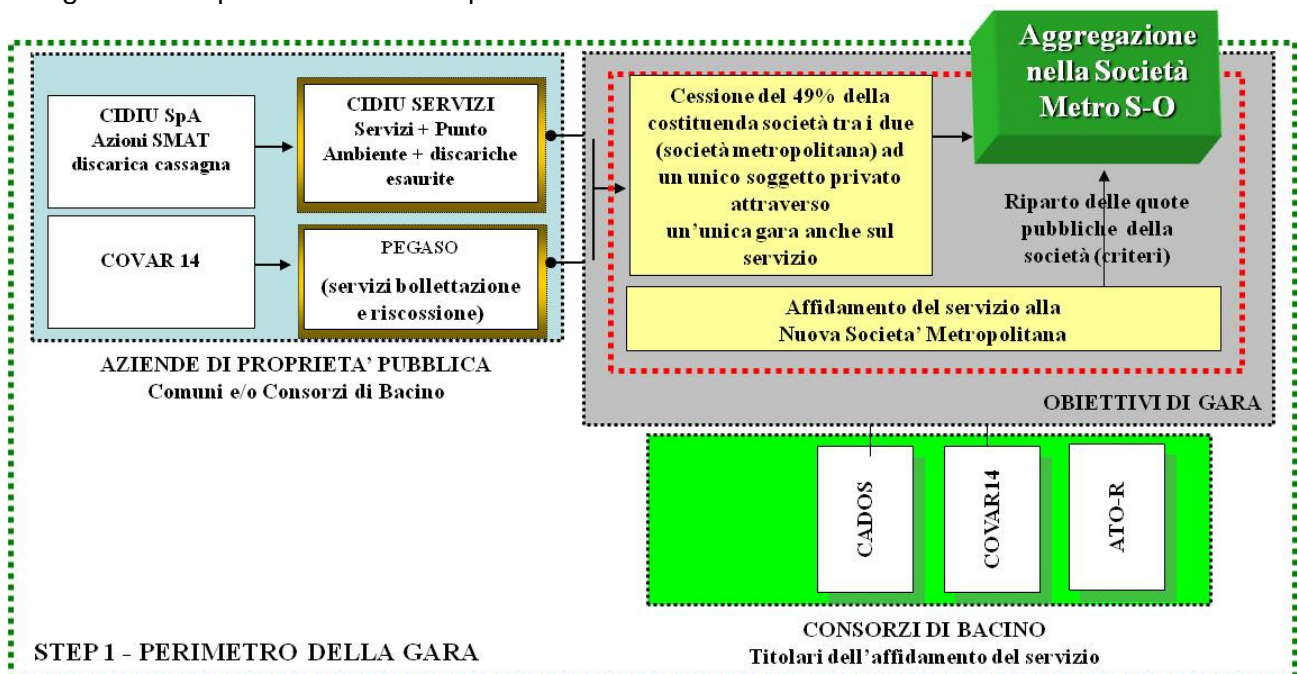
CIDIU SpA
Azioni SMAT
discarica cassagna

CIDIU SERVIZI
Servizi + Punto Ambiente + discariche esaurite

COVAR 14

PEGASO
(servizi bollettazione e riscossione)

AZIENDE DI PROPRIETA' PUBBLICA
Comuni e/o Consorzi di Bacino

Cessione del 49% della costituenda società tra i due (società metropolitana) ad un unico soggetto privato attraverso un'unica gara anche sul servizio

Aggregazione nella Società Metro S-O

Riparto delle quote pubbliche della società (criteri)

Affidamento del servizio alla Nuova Societa' Metropolitana

OBIETTIVI DI GARA

CADOS

COVAR14

ATO-R

CONSORZI DI BACINO
Titolari dell'affidamento del servizio

STEP 1 - PERIMETRO DELLA GARA